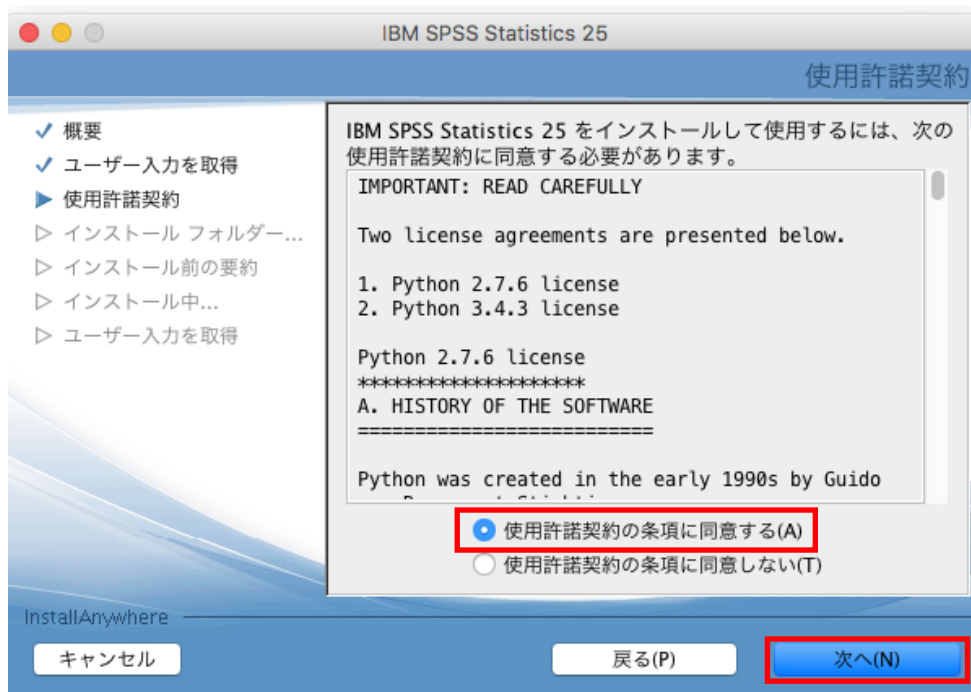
IBM SPSS Statistics 25

使用許諾契約

✓ 概要
✓ ユーザー入力を取得
▶ 使用許諾契約
▷ インストール フォルダー...
▷ インストール前の要約
▷ インストール中...
▷ ユーザー入力を取得

IBM SPSS Statistics 25 をインストールして使用するには、次の使用許諾契約に同意する必要があります。

IMPORTANT: READ CAREFULLY

Two license agreements are presented below.

1. Python 2.7.6 license
2. Python 3.4.3 license

Python 2.7.6 license
********************
A. HISTORY OF THE SOFTWARE
==========================

Python was created in the early 1990s by Guido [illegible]

使用許諾契約の条項に同意する(A)
使用許諾契約の条項に同意しない(T)

InstallAnywhere

キャンセル

戻る(P)

次へ(N)